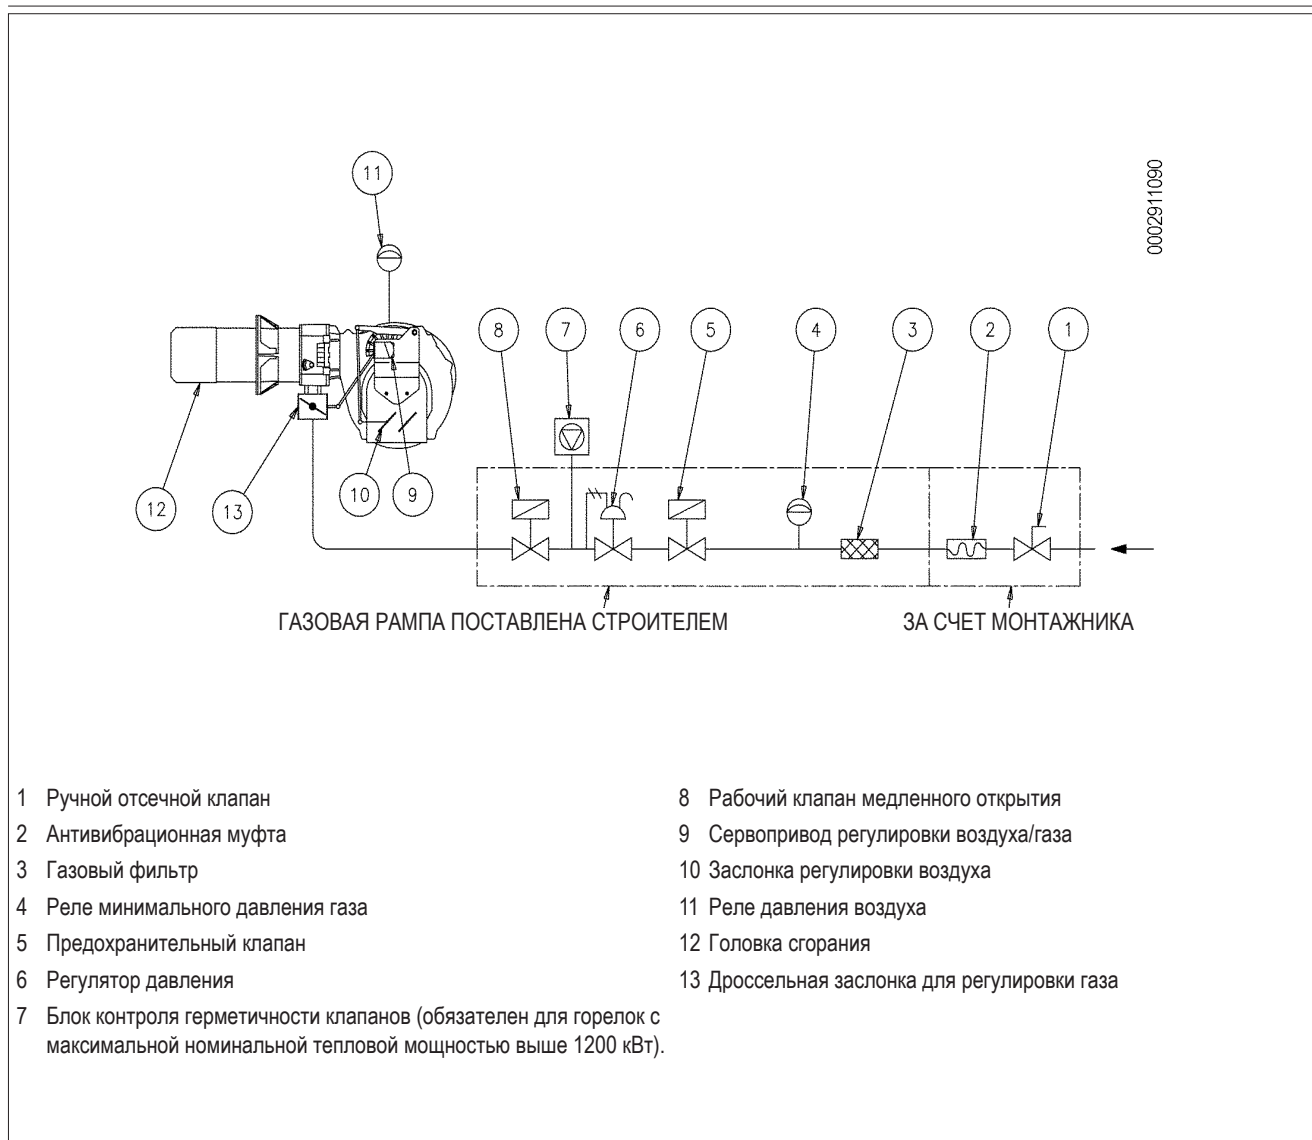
11

0002911090

8 7 6 5 4 3 2 1

12 13 10 9

ГАЗОВАЯ РАМПА ПОСТАВЛЕНА СТРОИТЕЛЕМ

ЗА СЧЕТ МОНТАЖНИКА

1 Ручной отсечной клапан
2 Антивибрационная муфта
3 Газовый фильтр
4 Реле минимального давления газа
5 Предохранительный клапан
6 Регулятор давления
7 Блок контроля герметичности клапанов (обязателен для горелок с максимальной номинальной тепловой мощностью выше 1200 кВт).

8 Рабочий клапан медленного открытия
9 Сервопривод регулировки воздуха/газа
10 Заслонка регулировки воздуха
11 Реле давления воздуха
12 Головка сгорания
13 Дроссельная заслонка для регулировки газа